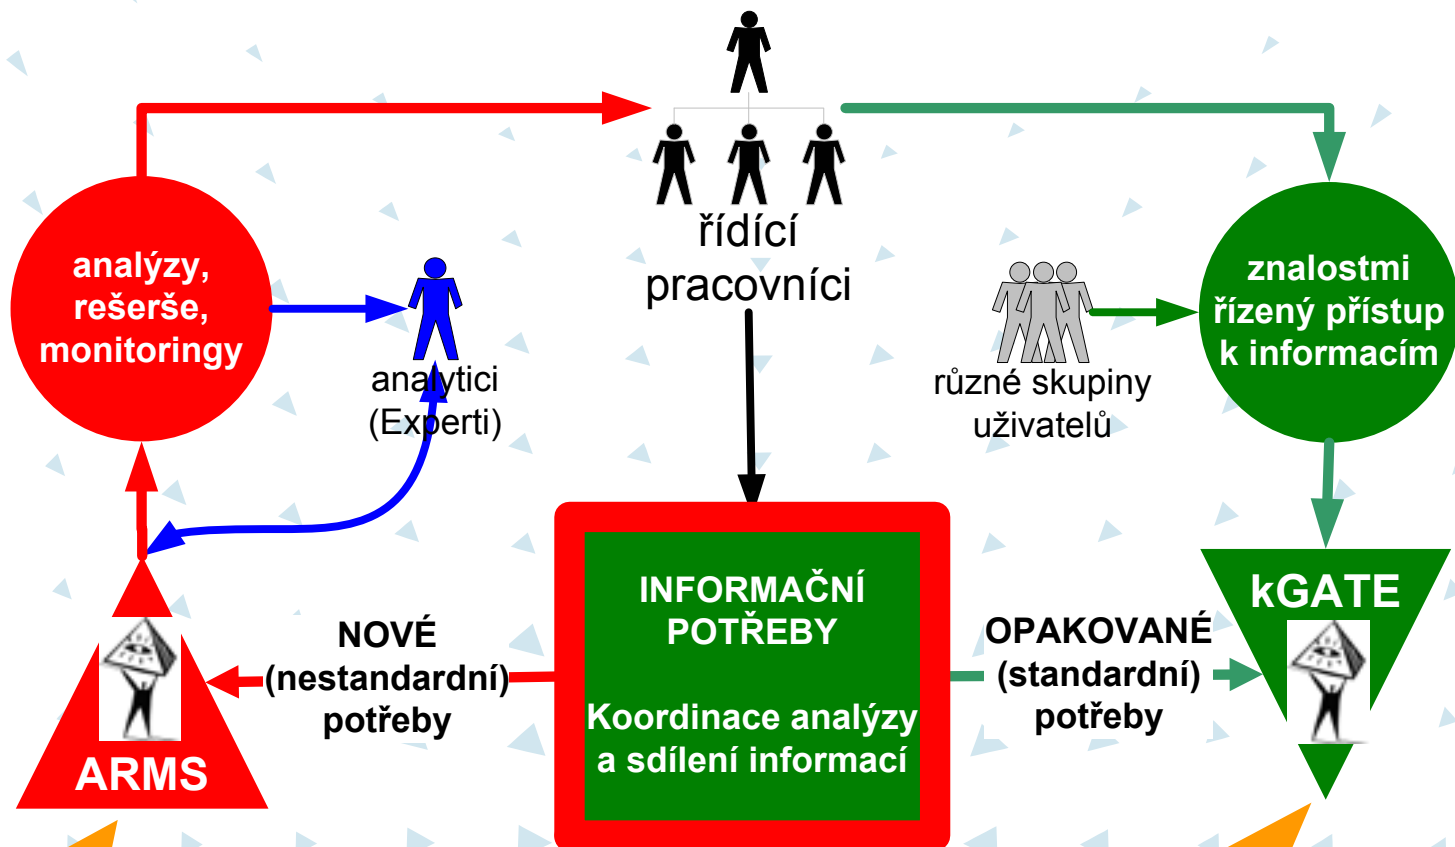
řídící pracovníci

analýzy, rešerše, monitoringy

analytici (Experti)

různé skupiny uživatelů

znalostmi řízený přístup k informacím

INFORMAČNÍ POTŘEBY

Koordinace analýzy a sdílení informací

NOVÉ (nestandardní) potřeby

OPAKOVANÉ (standardní) potřeby

ARMS

kGATE